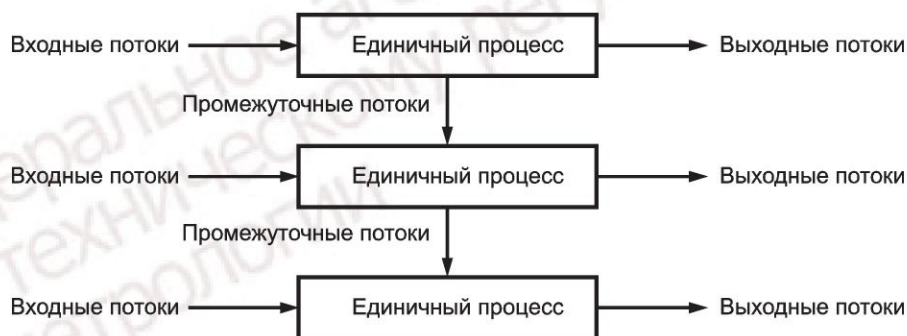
Входные потоки → Единичный процесс → Выходные потоки

Промежуточные потоки

Входные потоки → Единичный процесс → Выходные потоки

Промежуточные потоки

Входные потоки → Единичный процесс → Выходные потоки